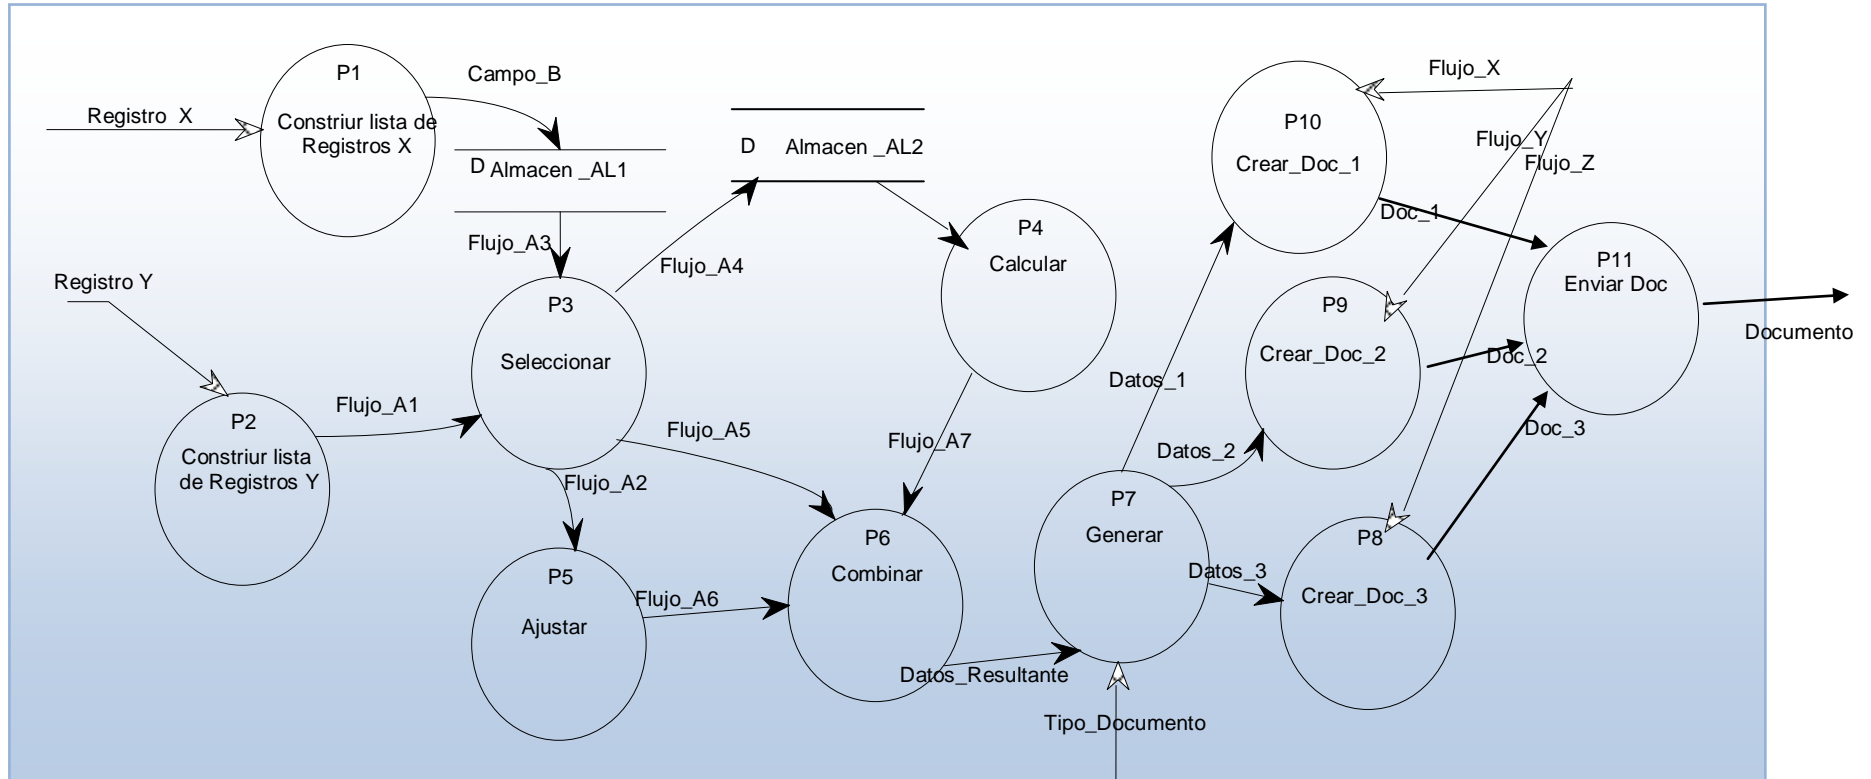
P1
Constriur lista de Registros X

Campo_B

Registro X

D Almacen _AL1

D Almacen _AL2

Flujo_A3

Flujo_A4

Registro Y

P3
Seleccionar

P2
Constriur lista de Registros Y

Flujo_A1

Flujo_A5

Flujo_A2

P5
Ajustar

Flujo_A6

P6
Combinar

P4
Calcular

Flujo_A7

Datos_Resultante

Tipo_Documento

P7
Generar

Datos_1

Datos_2

Datos_3

P10
Crear_Doc_1

Flujo_X

Flujo_Y

Flujo_Z

Doc_1

P9
Crear_Doc_2

Doc_2

P8
Crear_Doc_3

Doc_3

P11
Enviar Doc

Documento